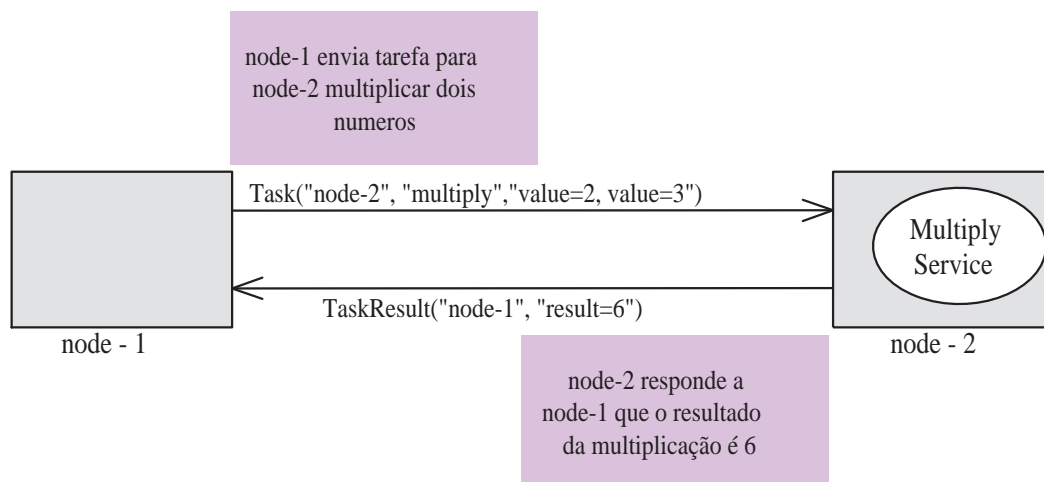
node-1 envia tarefa para node-2 multiplicar dois numeros

Task("node-2", "multiply","value=2, value=3")

Multiply Service

TaskResult("node-1", "result=6")

node - 1

node - 2

node-2 responde a node-1 que o resultado da multiplicação é 6